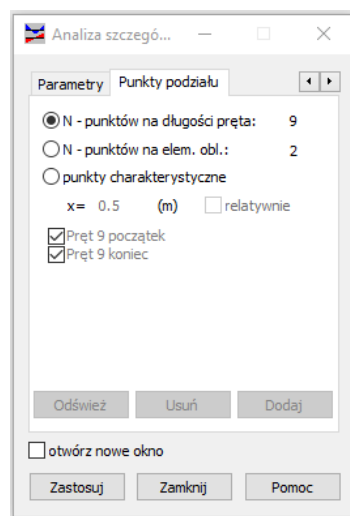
Analiza szczegó...

Parametry | Punkty podziału

N - punktów na długości pręta: 9

N - punktów na elem. obl.: 2

punkty charakterystyczne

x= 0.5 (m) relatywnie

Pręt 9 początek

Pręt 9 koniec

Odśwież | Usuń | Dodaj

otwórz nowe okno

Zastosuj | Zamknij | Pomoc